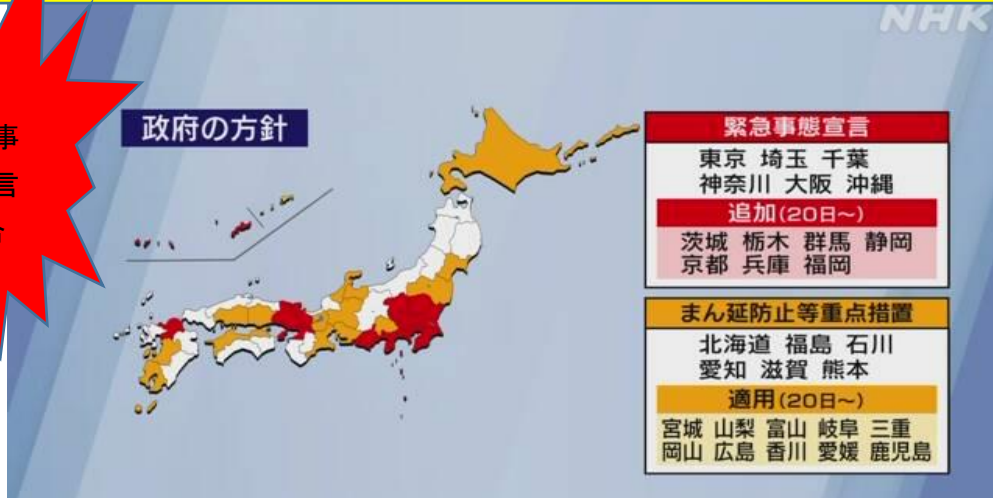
事
言
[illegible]

NHK

政府の方針

緊急事態宣言
東京 埼玉 千葉
神奈川 大阪 沖縄
追加(20日~)
茨城 栃木 群馬 静岡
京都 兵庫 福岡

まん延防止等重点措置
北海道 福島 石川
愛知 滋賀 熊本
適用(20日~)
宮城 山梨 富山 岐阜 三重
岡山 広島 香川 愛媛 鹿児島